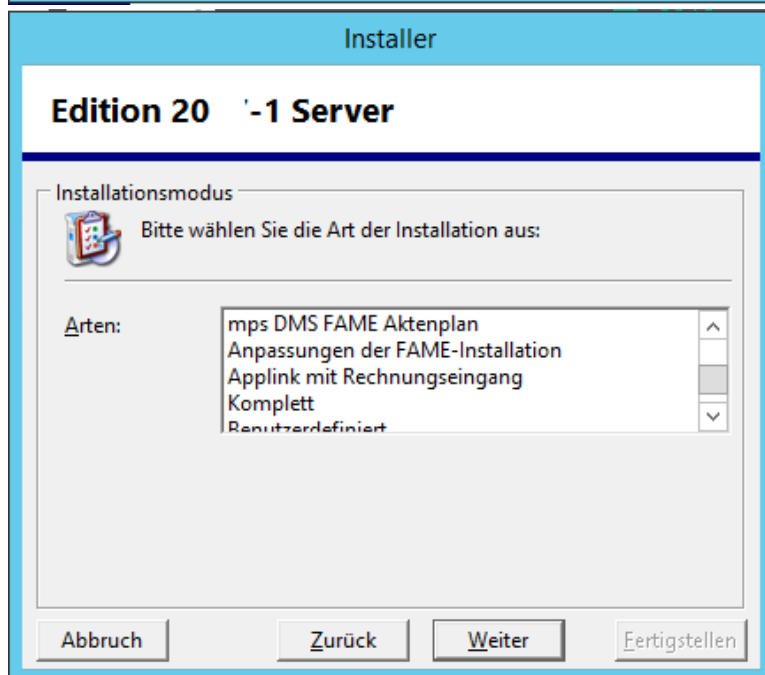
Installer

Edition 20 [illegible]-1 Server

Installationsmodus

Bitte wählen Sie die Art der Installation aus:

Arten:

mps DMS FAME Aktenplan
Anpassungen der FAME-Installation
Applink mit Rechnungseingang
Komplett
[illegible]

Abbruch
Zurück
Weiter
Fertigstellen